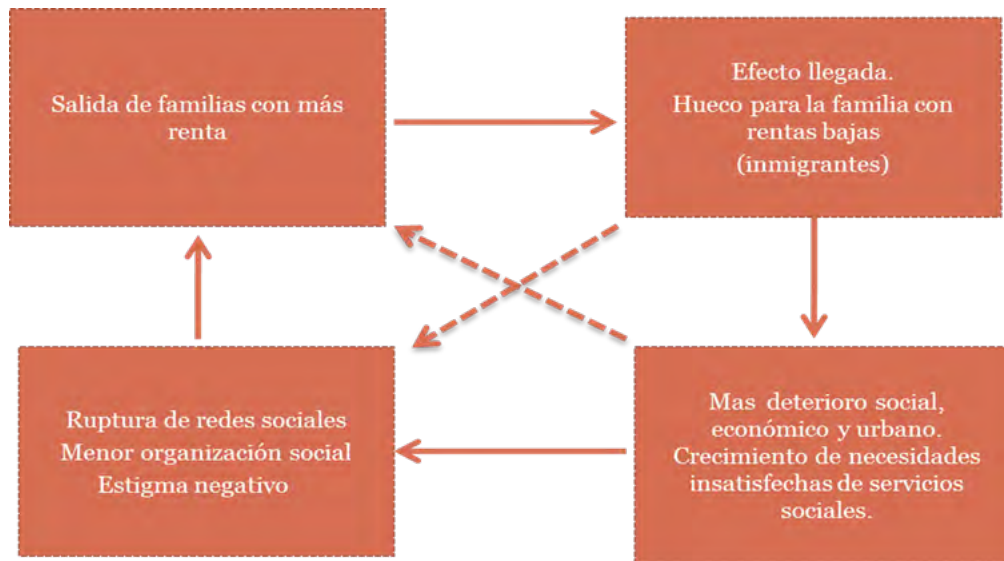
Salida de familias con más renta

Efecto llegada.
Hueco para la familia con rentas bajas
(inmigrantes)

Mas deterioro social, económico y urbano.
Crecimiento de necesidades insatisfechas de servicios sociales.

Ruptura de redes sociales
Menor organización social
Estigma negativo